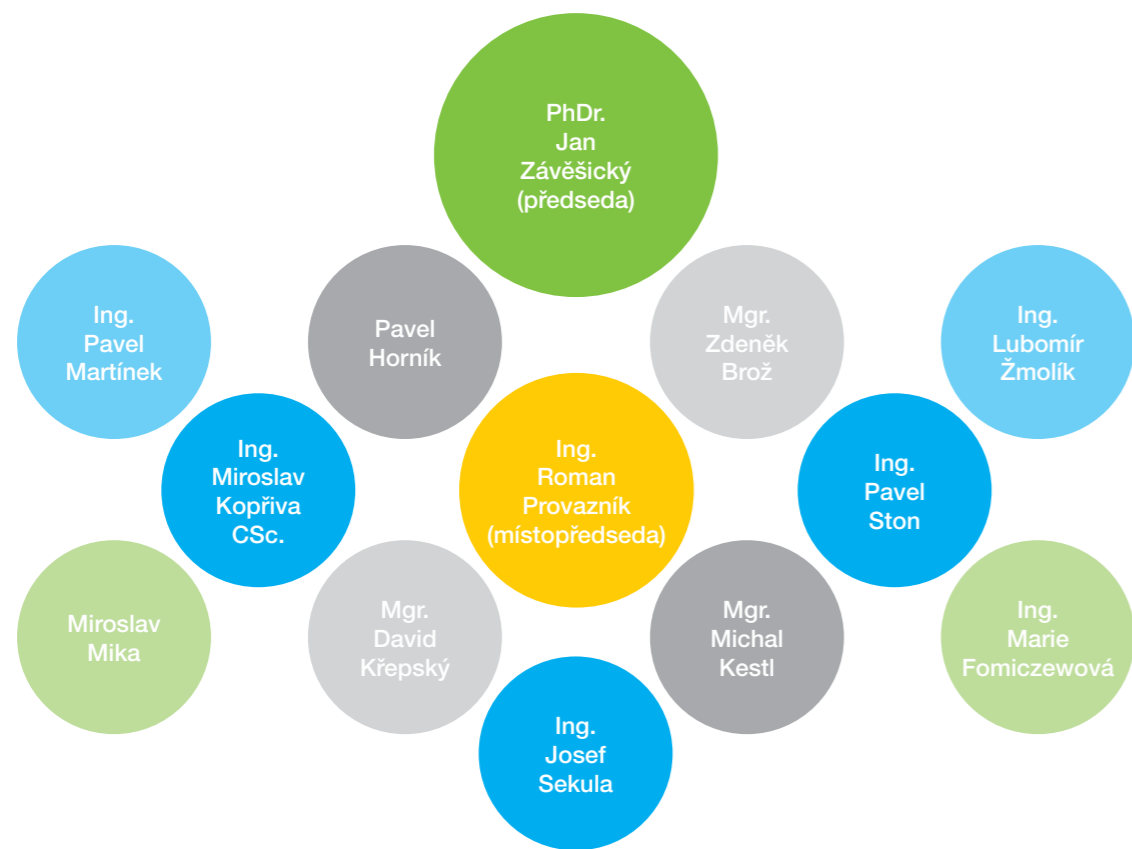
PhDr.
Jan
Závěšický
(předseda)

Ing.
Pavel
Martínek

Pavel
Horník

Mgr.
Zdeněk
Brož

Ing.
Lubomír
Žmolík

Ing.
Miroslav
Kopřiva
CSc.

Ing.
Roman
Provazník
(místopředseda)

Ing.
Pavel
Ston

Miroslav
Mika

Mgr.
David
Křepský

Mgr.
Michal
Kestl

Ing.
Marie
Fomiczewová

Ing.
Josef
Sekula